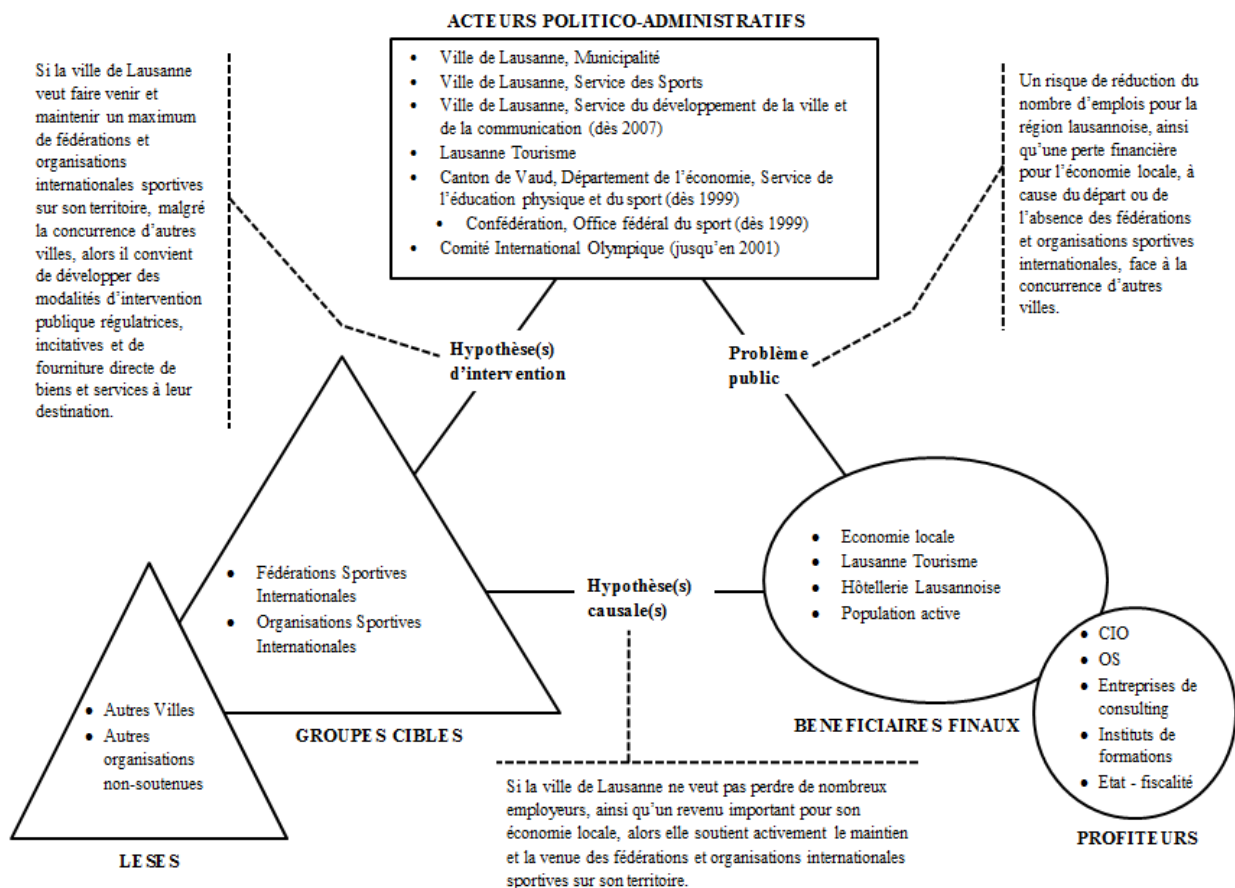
ACTEURS POLITICO-ADMINISTRATIFS

- Ville de Lausanne, Municipalité
- Ville de Lausanne, Service des Sports
- Ville de Lausanne, Service du développement de la ville et de la communication (dès 2007)
- Lausanne Tourisme
- Canton de Vaud, Département de l'économie, Service de l'éducation physique et du sport (dès 1999)
- Confédération, Office fédéral du sport (dès 1999)
- Comité International Olympique (jusqu'en 2001)

Si la ville de Lausanne veut faire venir et maintenir un maximum de fédérations et organisations internationales sportives sur son territoire, malgré la concurrence d'autres villes, alors il convient de développer des modalités d'intervention publique régulatrices, incitatives et de fourniture directe de biens et services à leur destination.

Un risque de réduction du nombre d'emplois pour la région lausannoise, ainsi qu'une perte financière pour l'économie locale, à cause du départ ou de l'absence des fédérations et organisations sportives internationales, face à la concurrence d'autres villes.

Hypothèse(s) d'intervention

Problème public

- Fédérations Sportives Internationales
- Organisations Sportives Internationales

Hypothèse(s) causale(s)

- Economie locale
- Lausanne Tourisme
- Hôtellerie Lausannoise
- Population active

- CIO
- OS
- Entreprises de consulting
- Instituts de formations
- Etat - fiscalité

- Autres Villes
- Autres organisations non-soutenues

GROUPES CIBLES

BENEFICIAIRES FINAUX

Si la ville de Lausanne ne veut pas perdre de nombreux employeurs, ainsi qu'un revenu important pour son économie locale, alors elle soutient activement le maintien et la venue des fédérations et organisations internationales sportives sur son territoire.

PROFITEURS

LESES